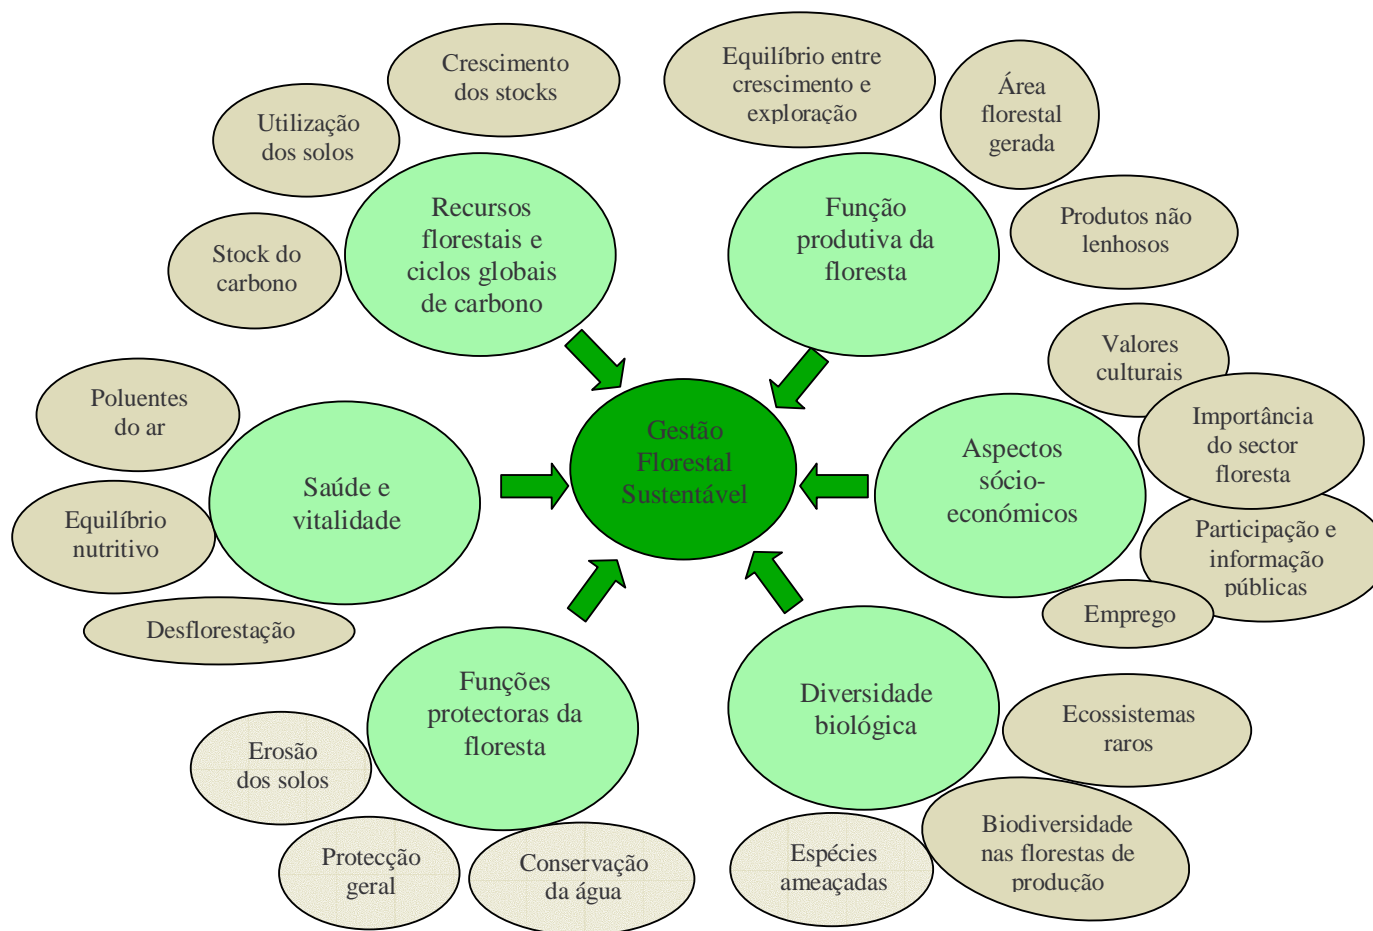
Crescimento dos stocks

Utilização dos solos

Stock do carbono

Recursos florestais e ciclos globais de carbono

Equilíbrio entre crescimento e exploração

Área florestal gerada

Produtos não lenhosos

Função produtiva da floresta

Valores culturais

Importância do sector floresta

Participação e informação públicas

Emprego

Aspectos sócio-económicos

Gestão Florestal Sustentável

Poluentes do ar

Equilíbrio nutritivo

Desflorestação

Saúde e vitalidade

Funções protectoras da floresta

Erosão dos solos

Protecção geral

Conservação da água

Diversidade biológica

Ecossistemas raros

Biodiversidade nas florestas de produção

Espécies ameaçadas